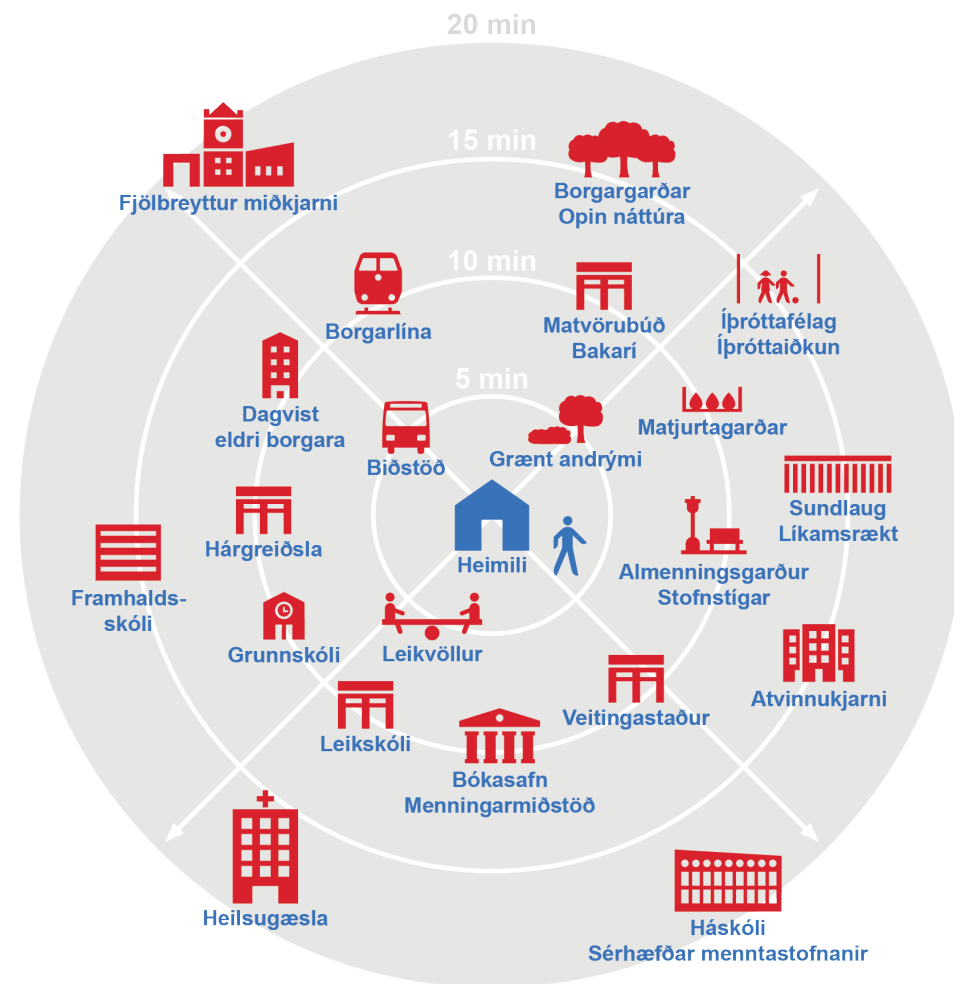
20 min

15 min

10 min

5 min

Fjölbreyttur miðkjarni

Borgargarðar
Opin náttúra

Borgarlína

Matvörubúð
Bakarí

Íþróttafélag
Íþróttaiðkun

Dagvist
eldri borgara

Biðstöð

Grænt andrými

Matjurtagarðar

Sundlaug
Líkamsrækt

Hárgreiðsla

Heimili

Almenningsgarður
Stofnstígar

Framhalds-skóli

Grunnskóli

Leikvöllur

Atvinnukjarni

Veitingastaður

Leikskóli

Bókasafn
Menningarmiðstöð

Heilsugæsla

Háskóli
Sérhæfðar menntastofnanir